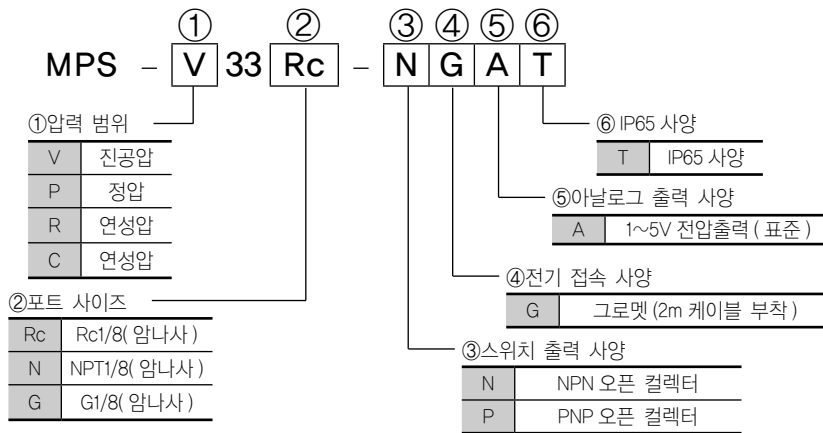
①　②　③④⑤⑥

MPS – V 33 Rc – N G A T

①압력 범위

| V | 진공압 |
|---|---|
| P | 정압 |
| R | 연성압 |
| C | 연성압 |

②포트 사이즈

| Rc | Rc1/8( 암나사 ) |
|---|---|
| N | NPT1/8( 암나사 ) |
| G | G1/8( 암나사 ) |

⑥ IP65 사양

| T | IP65 사양 |
|---|---|

⑤아날로그 출력 사양

| A | 1~5V 전압출력 ( 표준 ) |
|---|---|

④전기 접속 사양

| G | 그로멧 (2m 케이블 부착 ) |
|---|---|

③스위치 출력 사양

| N | NPN 오픈 컬렉터 |
|---|---|
| P | PNP 오픈 컬렉터 |